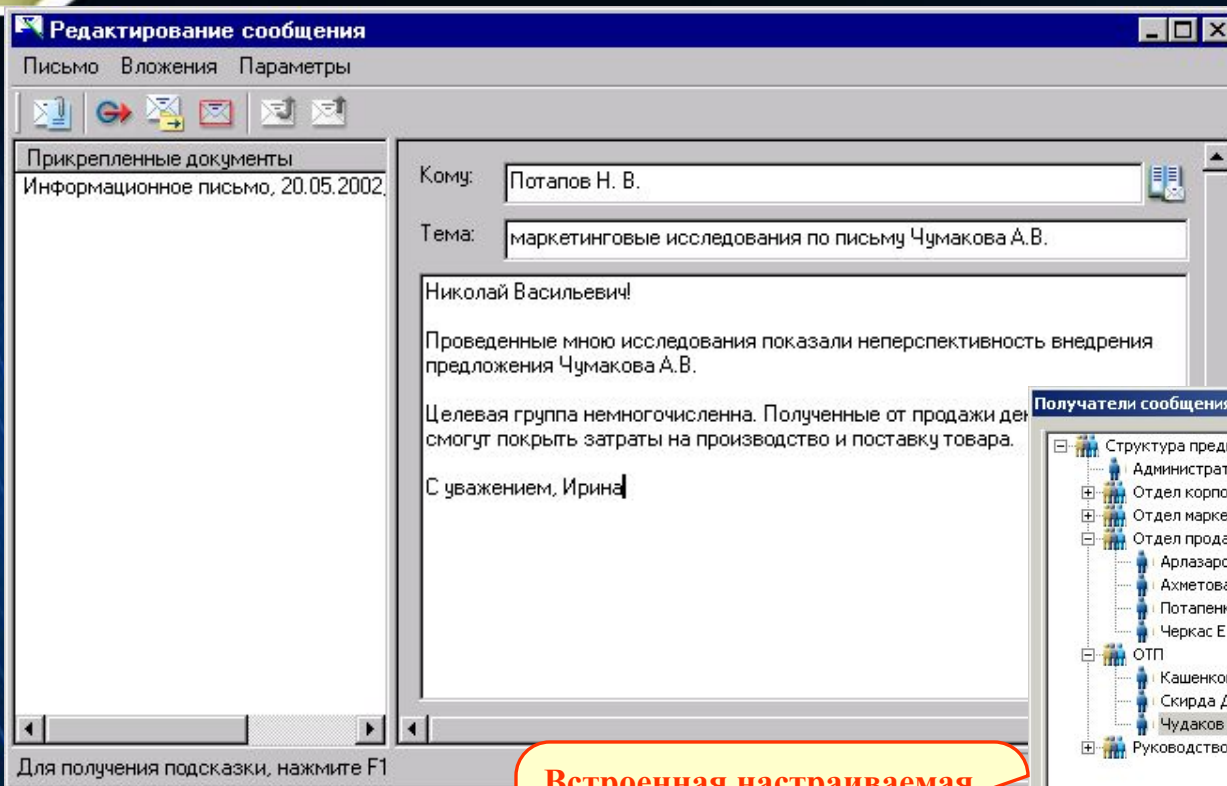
Редактирование сообщения

Письмо Вложения Параметры

Прикрепленные документы
Информационное письмо, 20.05.2002,

Кому: Потапов Н. В.

Тема: маркетинговые исследования по письму Чумакова А.В.

Николай Васильевич!

Проведенные мною исследования показали неперспективность внедрения предложения Чумакова А.В.

Целевая группа немногочисленна. Полученные от продажи ден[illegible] смогут покрыть затраты на производство и поставку товара.

С уважением, Ирина

Получатели сообщения
Структура пред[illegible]
Администрат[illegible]
Отдел корпо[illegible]
Отдел марке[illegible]
Отдел прода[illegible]
Арлазаро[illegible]
Ахметова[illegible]
Потапенк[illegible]
Черкас Е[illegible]
ОТП
Кашенко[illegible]
Скирда Д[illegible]
Чудаков
Руководство

Для получения подсказки, нажмите F1

Встроенная настраиваемая